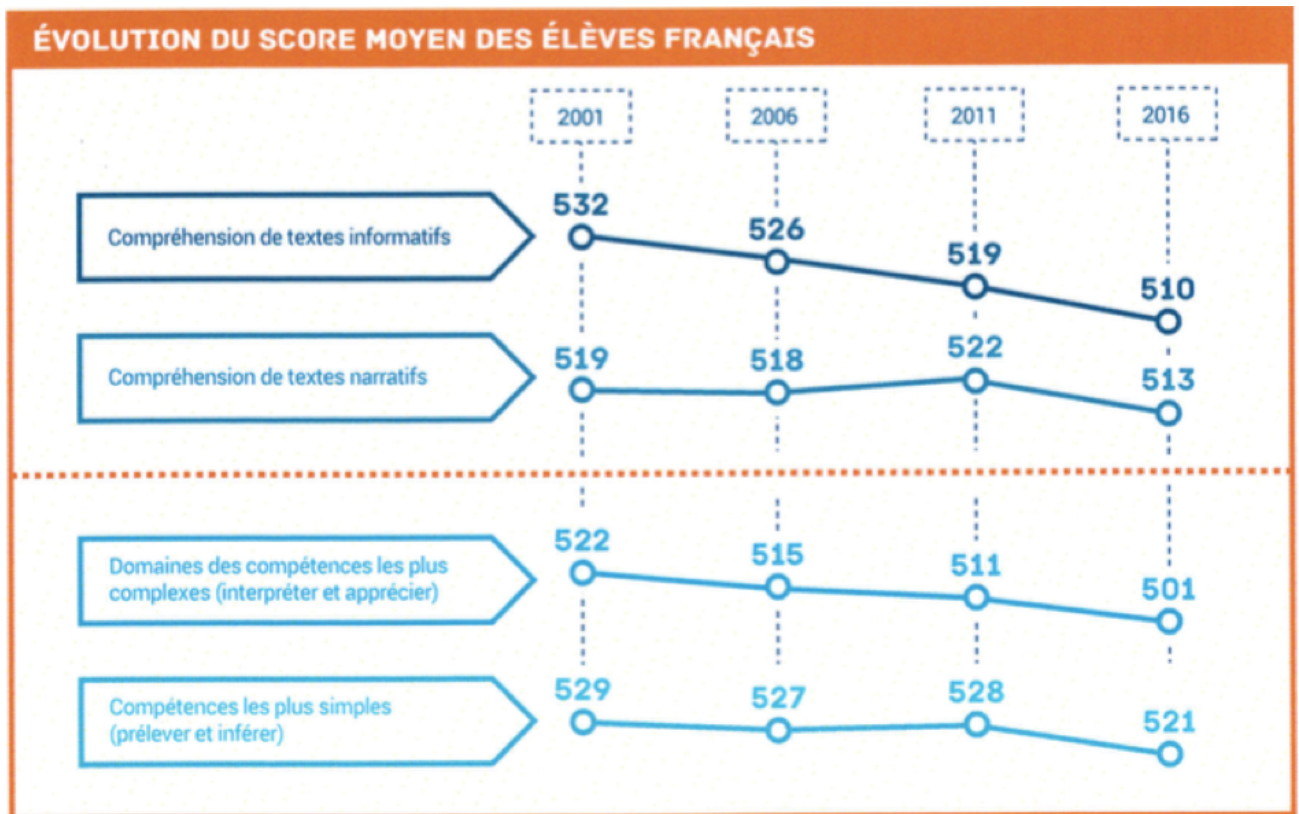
ÉVOLUTION DU SCORE MOYEN DES ÉLÈVES FRANÇAIS

2001
2006
2011
2016

Compréhension de textes informatifs
532
526
519
510

Compréhension de textes narratifs
519
518
522
513

Domaines des compétences les plus complexes (interpréter et apprécier)
522
515
511
501

Compétences les plus simples (prélever et inférer)
529
527
528
521